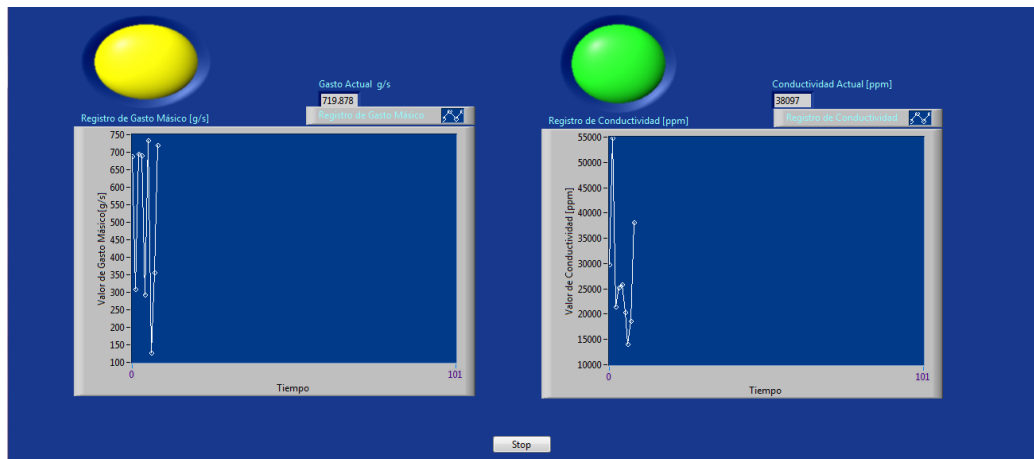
Gasto Actual g/s
719.878
Registro de Gasto Másico [g/s]
Registro de Gasto Másico

750
700
650
600
550
500
450
400
350
300
250
200
150
100
Valor de Gasto Másico[g/s]
0
101
Tiempo

Conductividad Actual [ppm]
38097
Registro de Conductividad [ppm]
Registro de Conductividad

55000
50000
45000
40000
35000
30000
25000
20000
15000
10000
Valor de Conductividad [ppm]
0
101
Tiempo

Stop